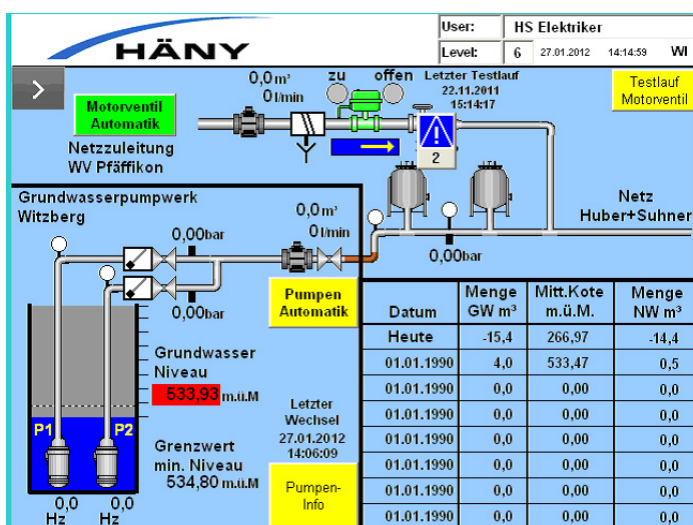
HÄNY

| User: | HS Elektriker | | | |
|---|---|---|---|---|
| Level: | 6 | 27.01.2012 | 14:14:59 | WI |

>

Motorventil Automatik

Netzzuleitung WV Pfäffikon

0,0m³
0l/min

zu offen

Letzter Testlauf 22.11.2011 15:14:17

2

Testlauf Motorventil

Grundwasserpumpwerk Witzberg

0,00bar

0,00bar

0,0m³
0l/min

Netz Huber+Suhner

0,00bar

Pumpen Automatik

Grundwasser Niveau

533,93 m.ü.M

Letzter Wechsel 27.01.2012 14:06:09

Grenzwert min. Niveau 534,80 m.ü.M

Pumpen-Info

P1 P2

0,0 Hz 0,0 Hz

| Datum | Menge GW m³ | Mitt.Kote m.ü.M. | Menge NW m³ |
|---|---|---|---|
| Heute | -15,4 | 266,97 | -14,4 |
| 01.01.1990 | 4,0 | 533,47 | 0,5 |
| 01.01.1990 | 0,0 | 0,00 | 0,0 |
| 01.01.1990 | 0,0 | 0,00 | 0,0 |
| 01.01.1990 | 0,0 | 0,00 | 0,0 |
| 01.01.1990 | 0,0 | 0,00 | 0,0 |
| 01.01.1990 | 0,0 | 0,00 | 0,0 |
| 01.01.1990 | 0,0 | 0,00 | 0,0 |